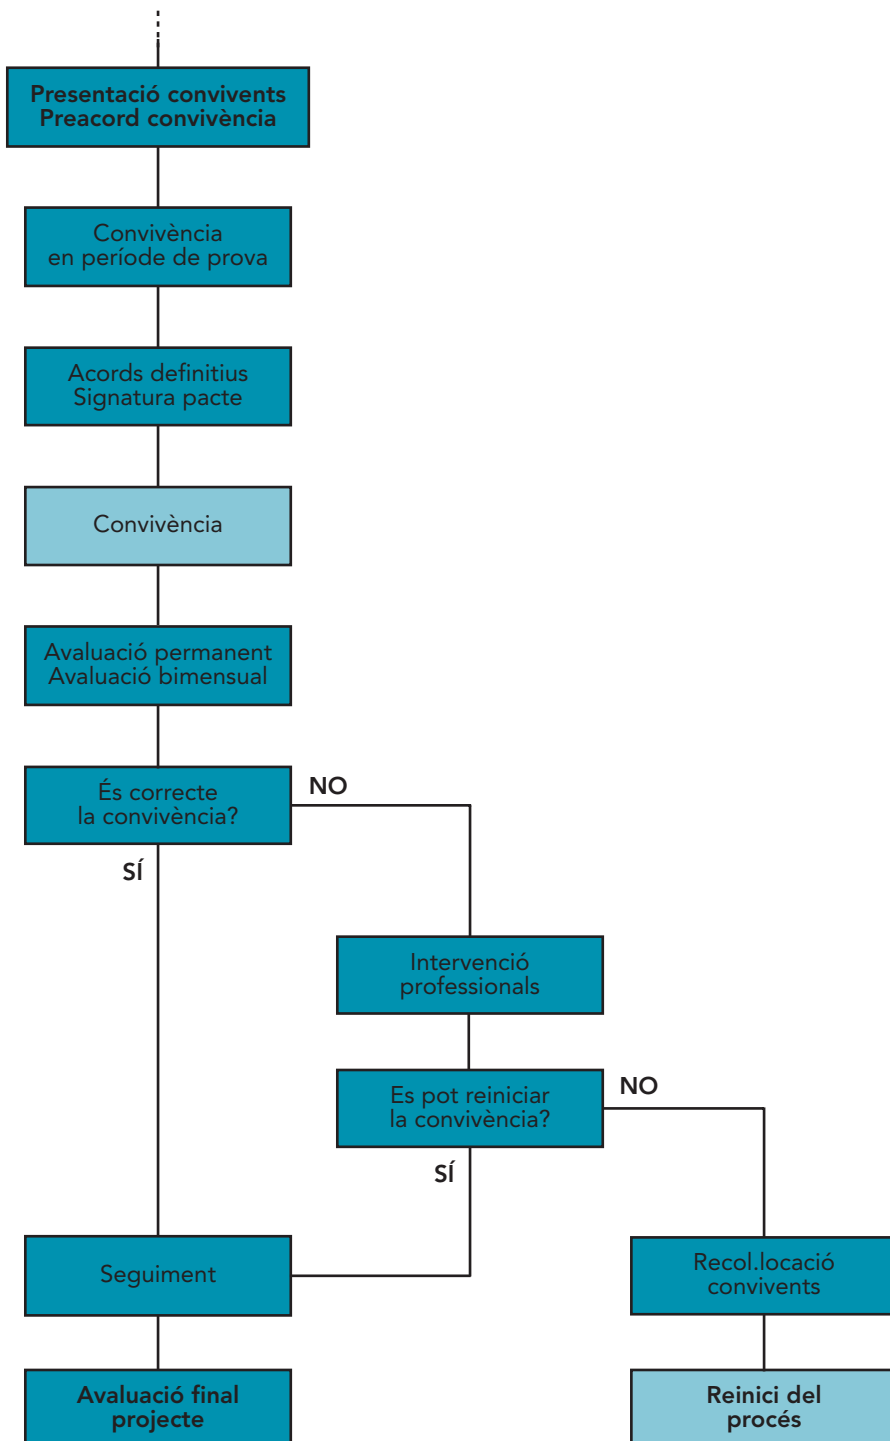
Presentació convivents
Preacord convivència

Convivència
en període de prova

Acords definitius
Signatura pacte

Convivència

Avaluació permanent
Avaluació bimensual

És correcte
la convivència?

NO

SÍ

Intervenció
professionals

Es pot reiniciar
la convivència?

NO

SÍ

Seguiment

Recol.locació
convivents

Avaluació final
projecte

Reinici del
procés